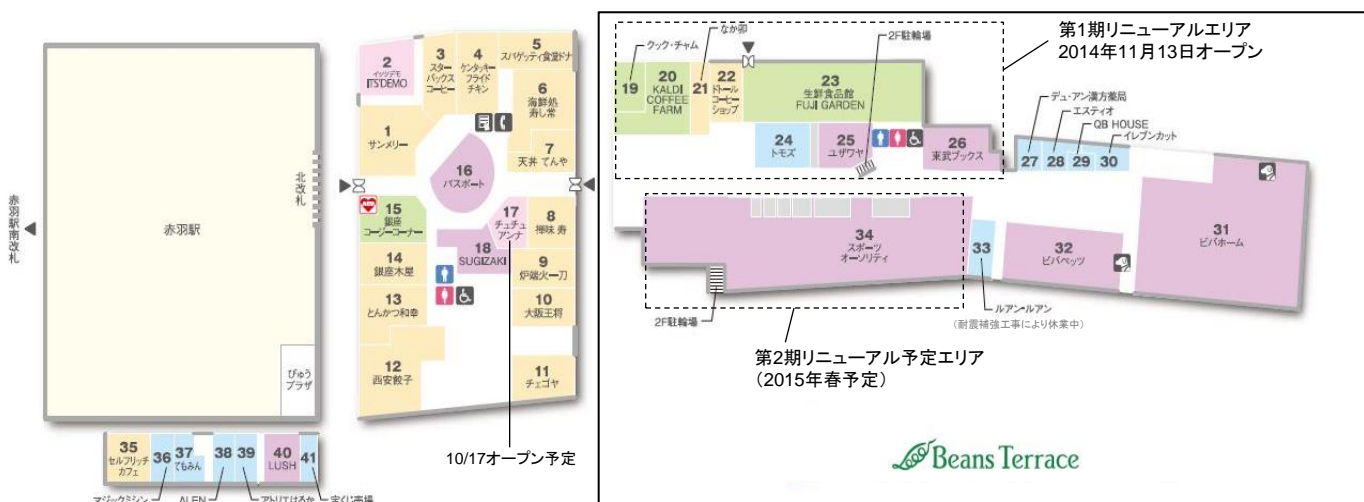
赤羽駅南改札

赤羽駅

北改札

びゅうプラザ

2 イッツデモ ITS'DEMO
3 スターバックスコーヒー
4 ケンタッキーフライドチキン
5 スパゲッティ食堂ドナ
6 海鮮処 寿し常
1 サンメリー
16 パスポート
7 天丼 てんや
15 銀座コージーコーナー
17 チュチュアンナ
8 楽味 寿
18 SUGIZAKI
14 銀座木屋
9 炉端火一刀
13 とんかつ和幸
10 大阪王将
12 西安餃子
11 チェゴヤ

35 セルフリッチカフェ
36
37 てもみん
38
39
40 LUSH
41
マジックミシン
ALEN
アトリエはるか
宝くじ売場

10/17オープン予定

クック・チャム
なか卯
2F駐輪場
19
20 KALDI COFFEE FARM
21
22 ドトールコーヒーショップ
23 生鮮食品館 FUJI GARDEN
24 トモズ
25 ユザワヤ
26 東武ブックス

第1期リニューアルエリア
2014年11月13日オープン

デュ・アン漢方薬局
エスティオ
QB HOUSE
イレブンカット
27 28 29 30
31 ビバホーム
34 スポーツオーソリティ
33
32 ビバペッツ
2F駐輪場
ルアンールアン
（耐震補強工事により休業中）

第2期リニューアル予定エリア
（2015年春予定）

Beans Terrace